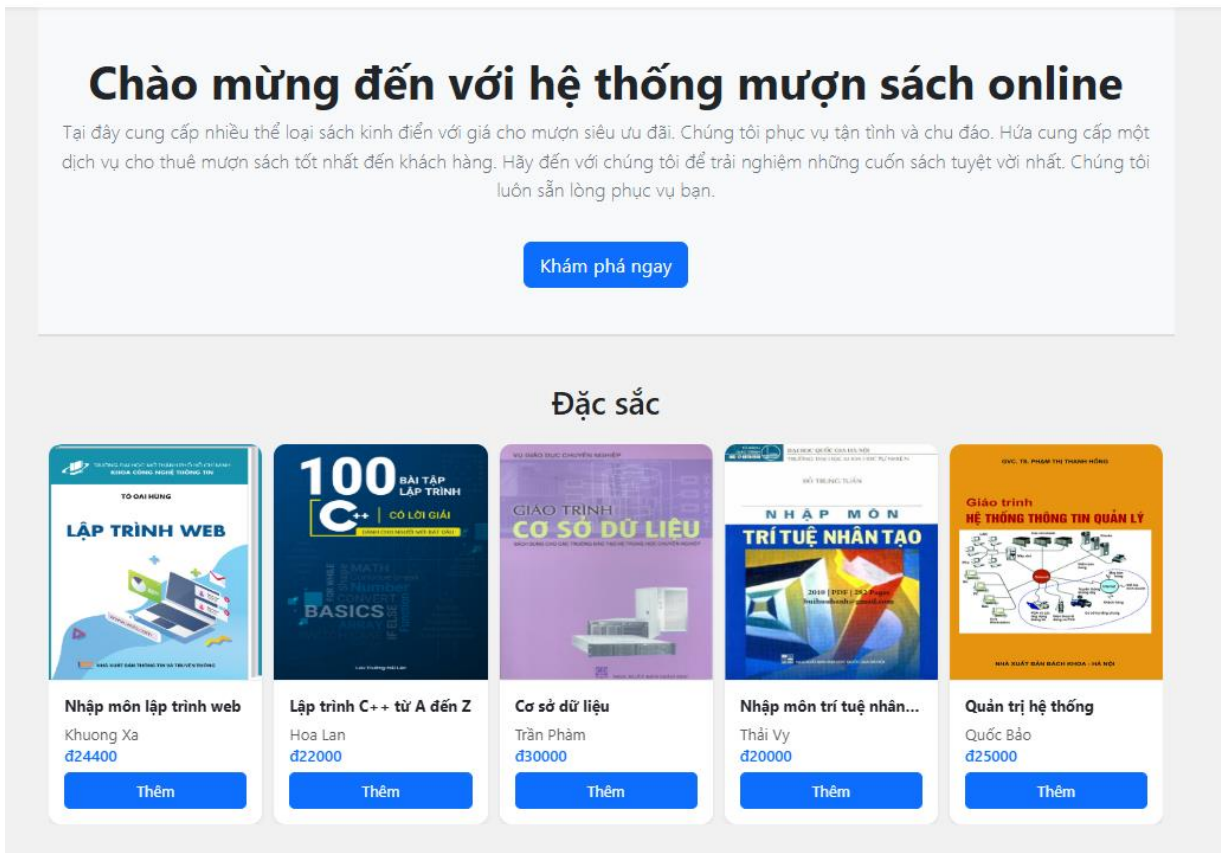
Chào mừng đến với hệ thống mượn sách online

Tại đây cung cấp nhiều thể loại sách kinh điển với giá cho mượn siêu ưu đãi. Chúng tôi phục vụ tận tình và chu đáo. Hứa cung cấp một dịch vụ cho thuê mượn sách tốt nhất đến khách hàng. Hãy đến với chúng tôi để trải nghiệm những cuốn sách tuyệt vời nhất. Chúng tôi luôn sẵn lòng phục vụ bạn.

Khám phá ngay

Đặc sắc

TRƯỜNG ĐẠI HỌC MỞ THÀNH PHỐ HỒ CHÍ MINH
KHOA CÔNG NGHỆ THÔNG TIN
TÔ OAI HÙNG
LẬP TRÌNH WEB
NHÀ XUẤT BẢN THÔNG TIN VÀ TRUYỀN THÔNG

Nhập môn lập trình web
Khuong Xa
đ24400
Thêm

100 BÀI TẬP LẬP TRÌNH
C++
CÓ LỜI GIẢI
BASICS
MATH
Number
CONVERT
IF ELSE
Lưu Trường Hải Lân

Lập trình C++ từ A đến Z
Hoa Lan
đ22000
Thêm

VỤ GIÁO DỤC CHUYÊN NGHIỆP
GIÁO TRÌNH
CƠ SỞ DỮ LIỆU

Cơ sở dữ liệu
Trần Phàm
đ30000
Thêm

ĐẠI HỌC QUỐC GIA HÀ NỘI
NHẬP MÔN
TRÍ TUỆ NHÂN TẠO
2010 | PDF | 282 Pages

Nhập môn trí tuệ nhân...
Thải Vy
đ20000
Thêm

GVC. TS. PHẠM THỊ THANH HỒNG
Giáo trình
HỆ THỐNG THÔNG TIN QUẢN LÝ
NHÀ XUẤT BẢN BÁCH KHOA - HÀ NỘI

Quản trị hệ thống
Quốc Bảo
đ25000
Thêm